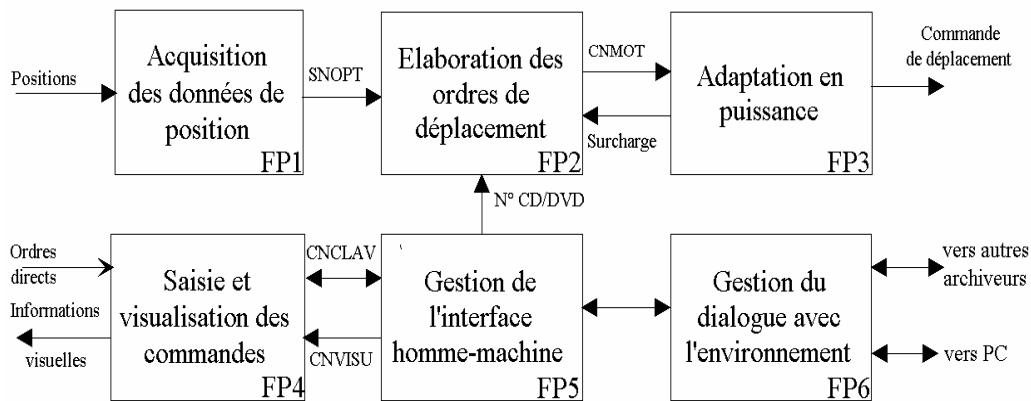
Positions

Acquisition des données de position
FP1

SNOPT

Elaboration des ordres de déplacement
FP2

CNMOT

Surcharge

Adaptation en puissance
FP3

Commande de déplacement

N° CD/DVD

Ordres directs

Informations visuelles

Saisie et visualisation des commandes
FP4

CNCLAV

CNVISU

Gestion de l'interface homme-machine
FP5

Gestion du dialogue avec l'environnement
FP6

vers autres archiveurs

vers PC